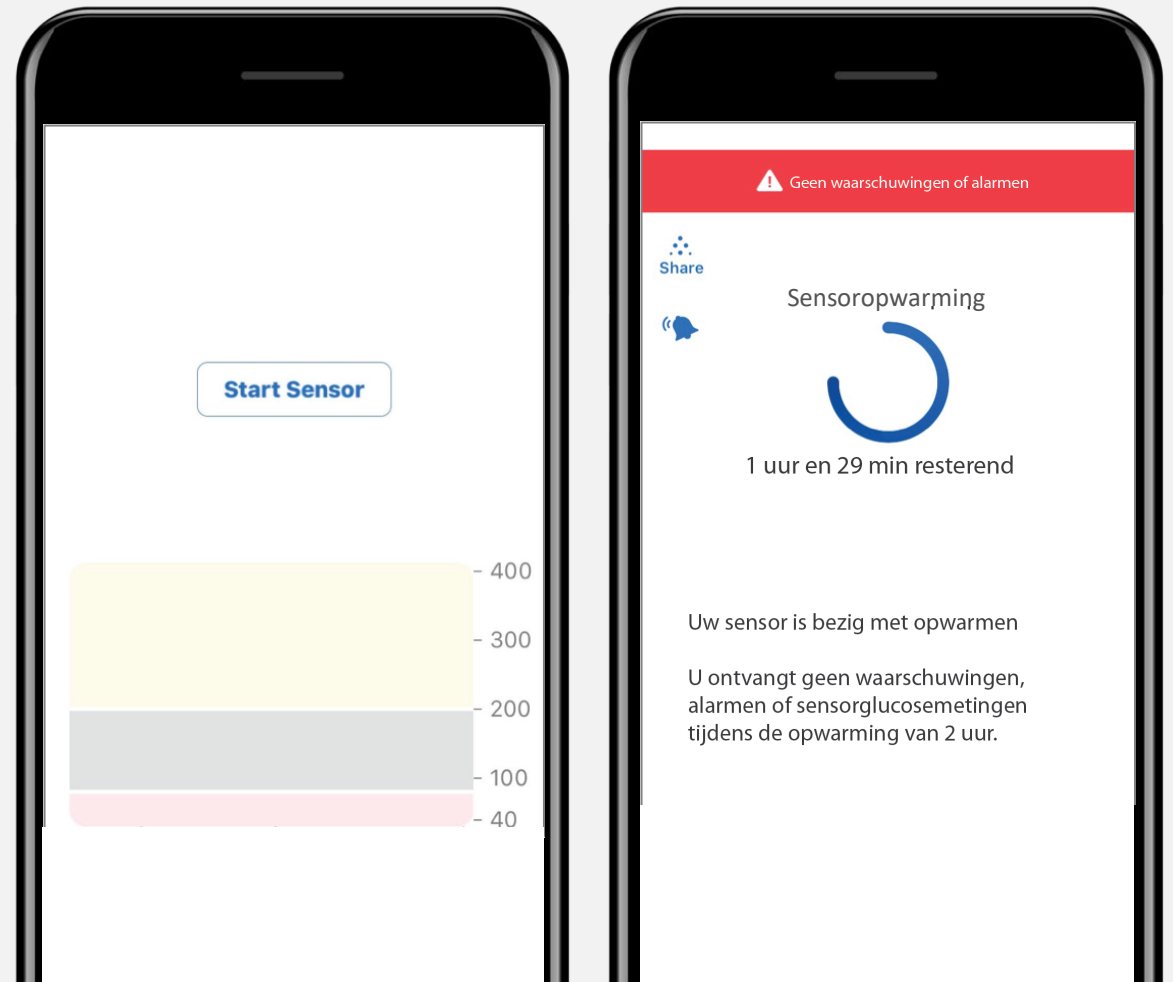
Start Sensor

400
300
200
100
40

Geen waarschuwingen of alarmen

Share

Sensoropwarming

1 uur en 29 min resterend

Uw sensor is bezig met opwarmen

U ontvangt geen waarschuwingen, alarmen of sensorglucosemetingen tijdens de opwarming van 2 uur.